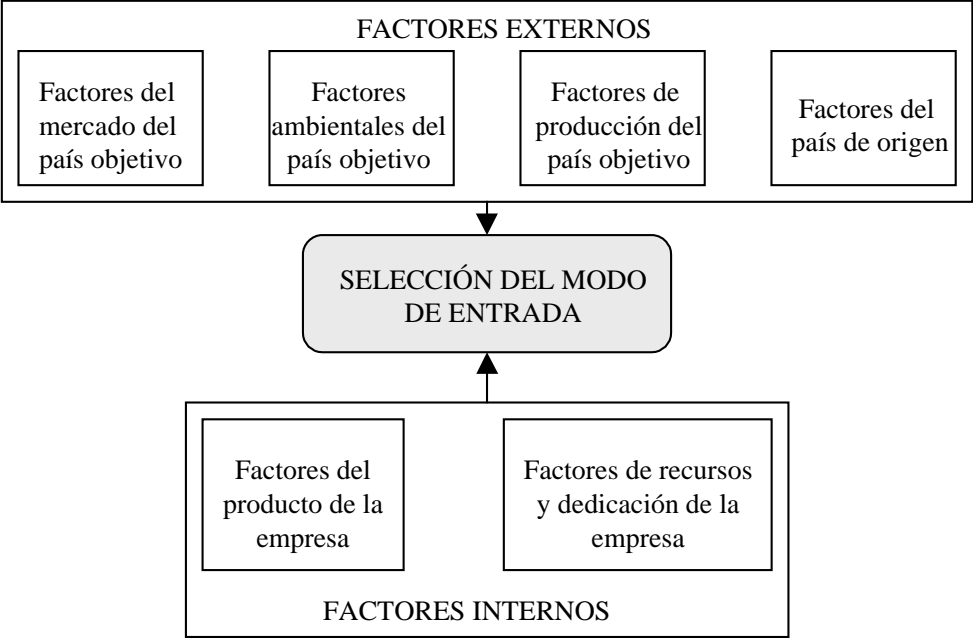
FACTORES EXTERNOS

Factores del mercado del país objetivo

Factores ambientales del país objetivo

Factores de producción del país objetivo

Factores del país de origen

SELECCIÓN DEL MODO DE ENTRADA

Factores del producto de la empresa

Factores de recursos y dedicación de la empresa

FACTORES INTERNOS